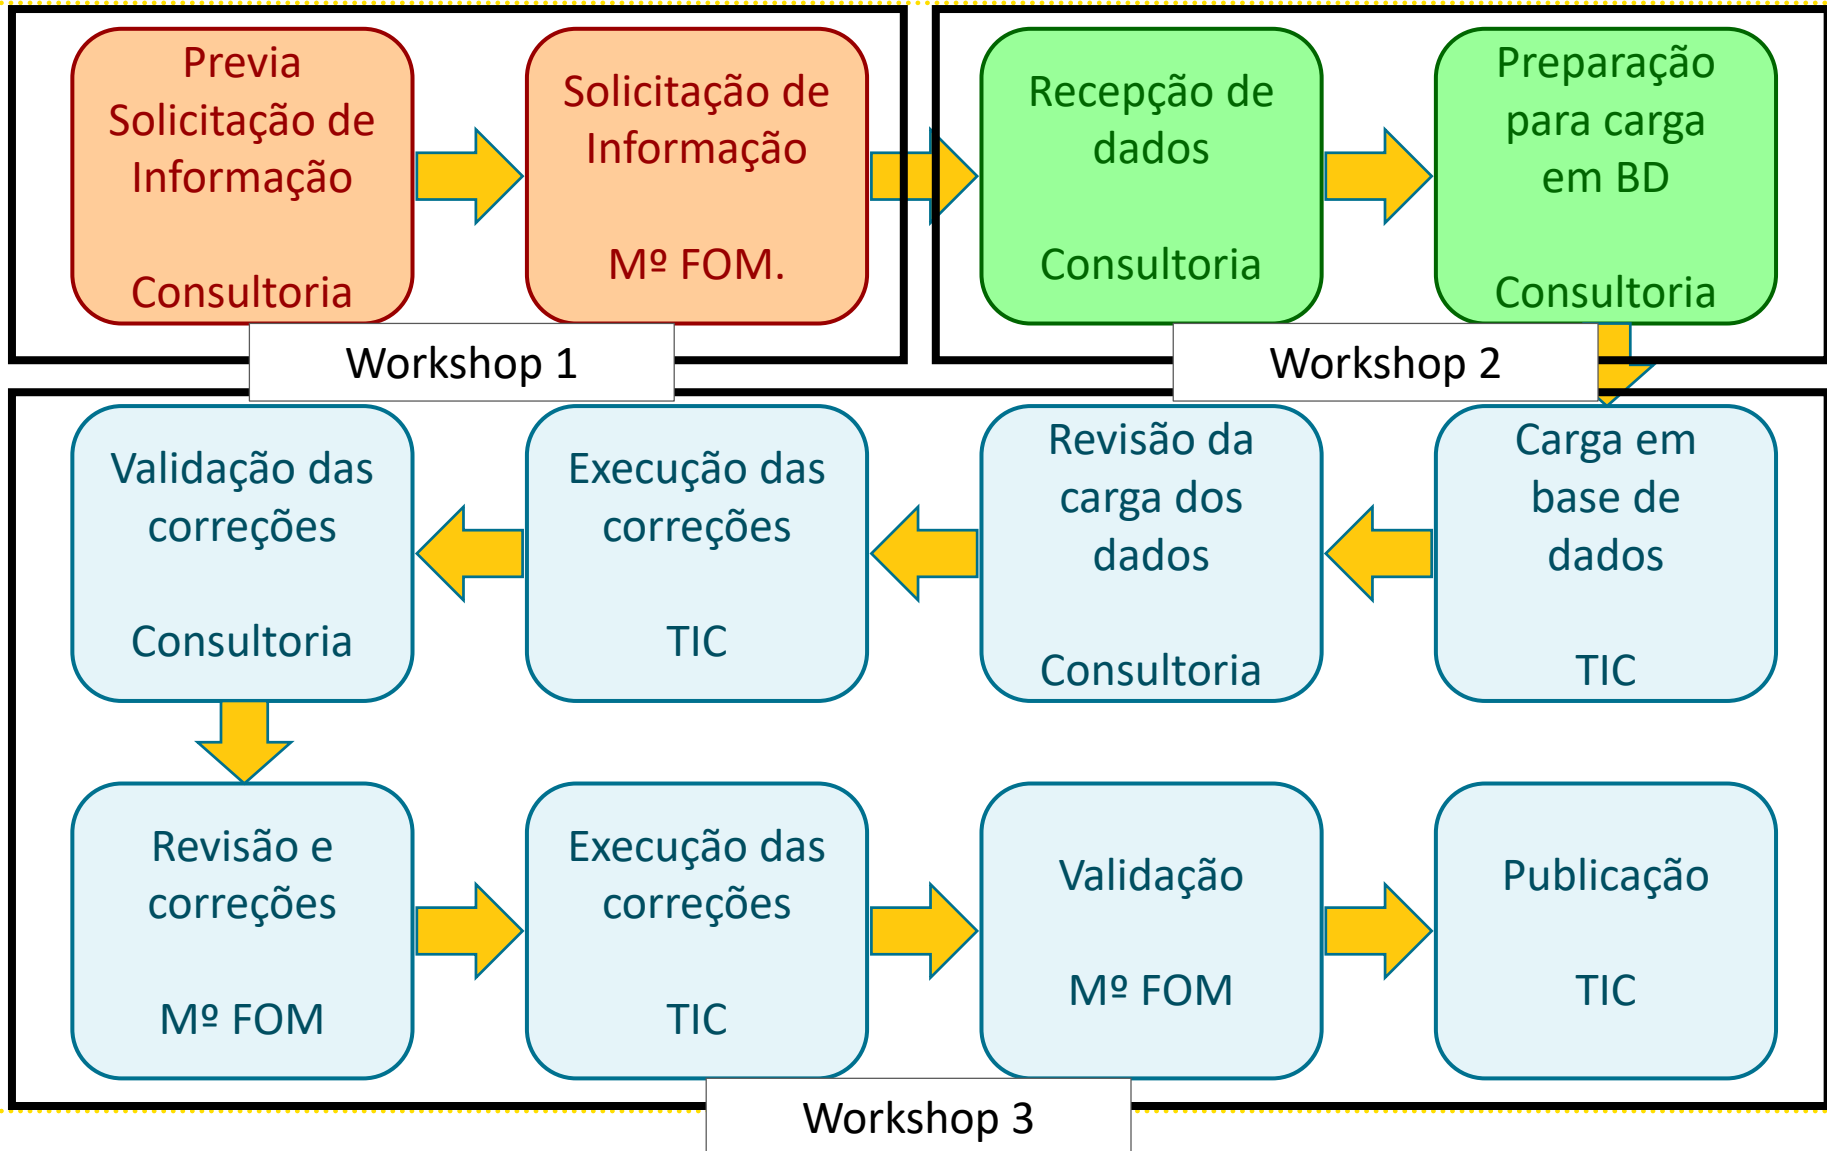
Previa Solicitação de Informação

Consultoria

Solicitação de Informação

Mº FOM.

Recepção de dados

Consultoria

Preparação para carga em BD

Consultoria

Workshop 1

Workshop 2

Validação das correções

Consultoria

Execução das correções

TIC

Revisão da carga dos dados

Consultoria

Carga em base de dados

TIC

Revisão e correções

Mº FOM

Execução das correções

TIC

Validação

Mº FOM

Publicação

TIC

Workshop 3